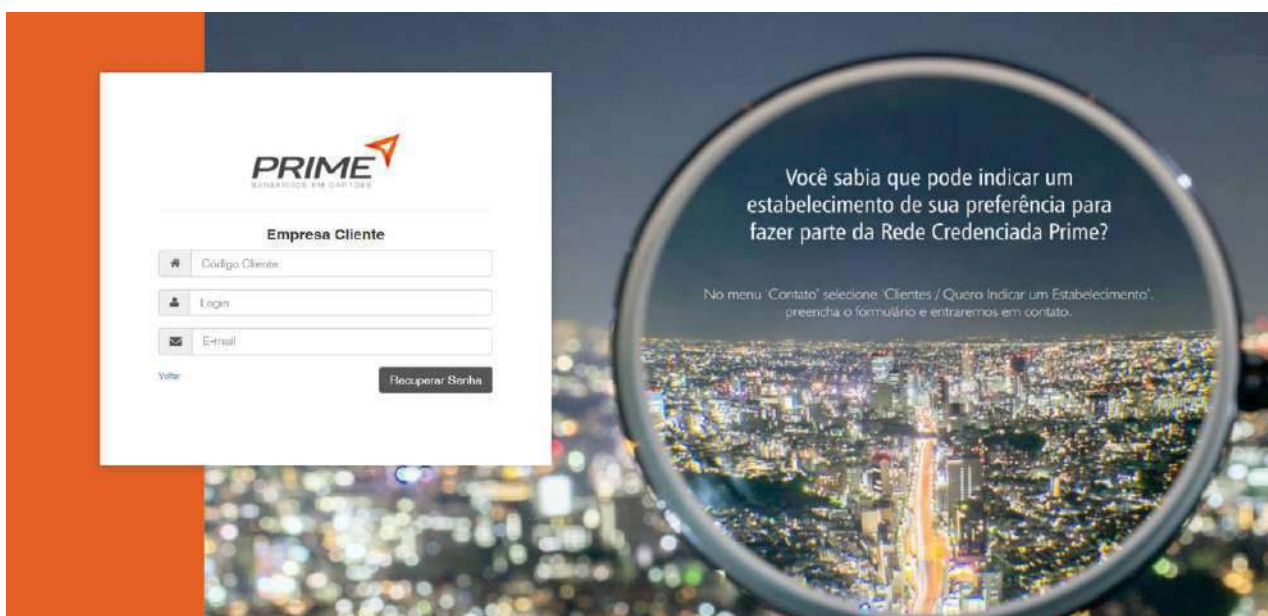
PRIME
BENEFÍCIOS EM CARTÕES

Empresa Cliente

Código Cliente

Login

E-mail

Voltar

Recuperar Senha

Você sabia que pode indicar um estabelecimento de sua preferência para fazer parte da Rede Credenciada Prime?

No menu 'Contato' selecione 'Clientes / Quero Indicar um Estabelecimento', preencha o formulário e entraremos em contato.